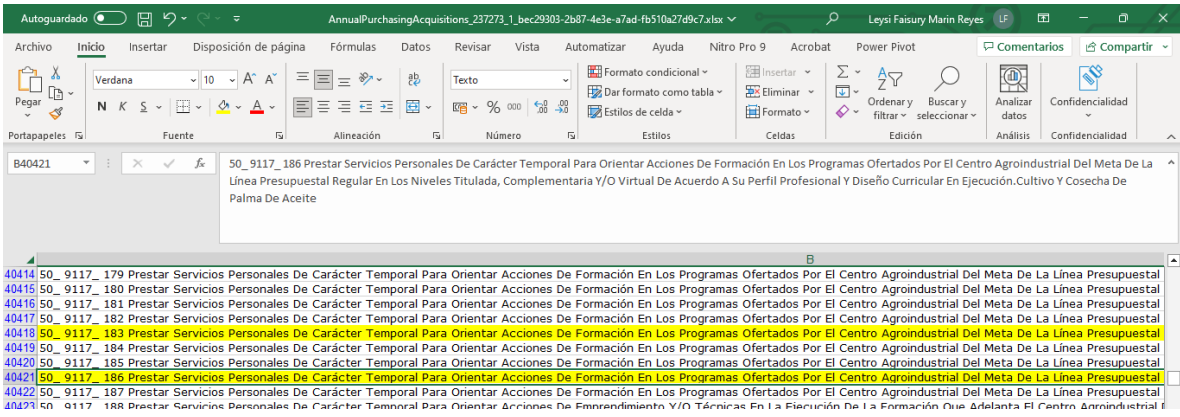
Autoguardado AnnualPurchasingAcquisitions_237273_1_bec29303-2b87-4e3e-a7ad-fb510a27d9c7.xlsx Leysi Faisury Marin Reyes LF

Archivo Inicio Insertar Disposición de página Fórmulas Datos Revisar Vista Automatizar Ayuda Nitro Pro 9 Acrobat Power Pivot Comentarios Compartir

Pegar Verdana 10 A A N K S Texto Formato condicional Dar formato como tabla Estilos de celda Insertar Eliminar Formato Ordenar y filtrar Buscar y seleccionar Analizar datos Confidencialidad

Portapapeles Fuente Alineación Número Estilos Celdas Edición Análisis Confidencialidad

B40421 fx 50_ 9117_ 186 Prestar Servicios Personales De Carácter Temporal Para Orientar Acciones De Formación En Los Programas Ofertados Por El Centro Agroindustrial Del Meta De La Línea Presupuestal Regular En Los Niveles Titulada, Complementaria Y/O Virtual De Acuerdo A Su Perfil Profesional Y Diseño Curricular En Ejecución.Cultivo Y Cosecha De Palma De Aceite

B

| | |
|---|---|
| 40414 | 50_ 9117_ 179 Prestar Servicios Personales De Carácter Temporal Para Orientar Acciones De Formación En Los Programas Ofertados Por El Centro Agroindustrial Del Meta De La Línea Presupuestal |
| 40415 | 50_ 9117_ 180 Prestar Servicios Personales De Carácter Temporal Para Orientar Acciones De Formación En Los Programas Ofertados Por El Centro Agroindustrial Del Meta De La Línea Presupuestal |
| 40416 | 50_ 9117_ 181 Prestar Servicios Personales De Carácter Temporal Para Orientar Acciones De Formación En Los Programas Ofertados Por El Centro Agroindustrial Del Meta De La Línea Presupuestal |
| 40417 | 50_ 9117_ 182 Prestar Servicios Personales De Carácter Temporal Para Orientar Acciones De Formación En Los Programas Ofertados Por El Centro Agroindustrial Del Meta De La Línea Presupuestal |
| 40418 | 50_ 9117_ 183 Prestar Servicios Personales De Carácter Temporal Para Orientar Acciones De Formación En Los Programas Ofertados Por El Centro Agroindustrial Del Meta De La Línea Presupuestal |
| 40419 | 50_ 9117_ 184 Prestar Servicios Personales De Carácter Temporal Para Orientar Acciones De Formación En Los Programas Ofertados Por El Centro Agroindustrial Del Meta De La Línea Presupuestal |
| 40420 | 50_ 9117_ 185 Prestar Servicios Personales De Carácter Temporal Para Orientar Acciones De Formación En Los Programas Ofertados Por El Centro Agroindustrial Del Meta De La Línea Presupuestal |
| 40421 | 50_ 9117_ 186 Prestar Servicios Personales De Carácter Temporal Para Orientar Acciones De Formación En Los Programas Ofertados Por El Centro Agroindustrial Del Meta De La Línea Presupuestal |
| 40422 | 50_ 9117_ 187 Prestar Servicios Personales De Carácter Temporal Para Orientar Acciones De Formación En Los Programas Ofertados Por El Centro Agroindustrial Del Meta De La Línea Presupuestal |
| 40423 | 50_ 9117_ 188 Prestar Servicios Personales De Carácter Temporal Para Orientar Acciones De Emprendimiento Y/O Técnicas En La Ejecución De La Formación Que Adelanta El Centro Agroindustrial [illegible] |